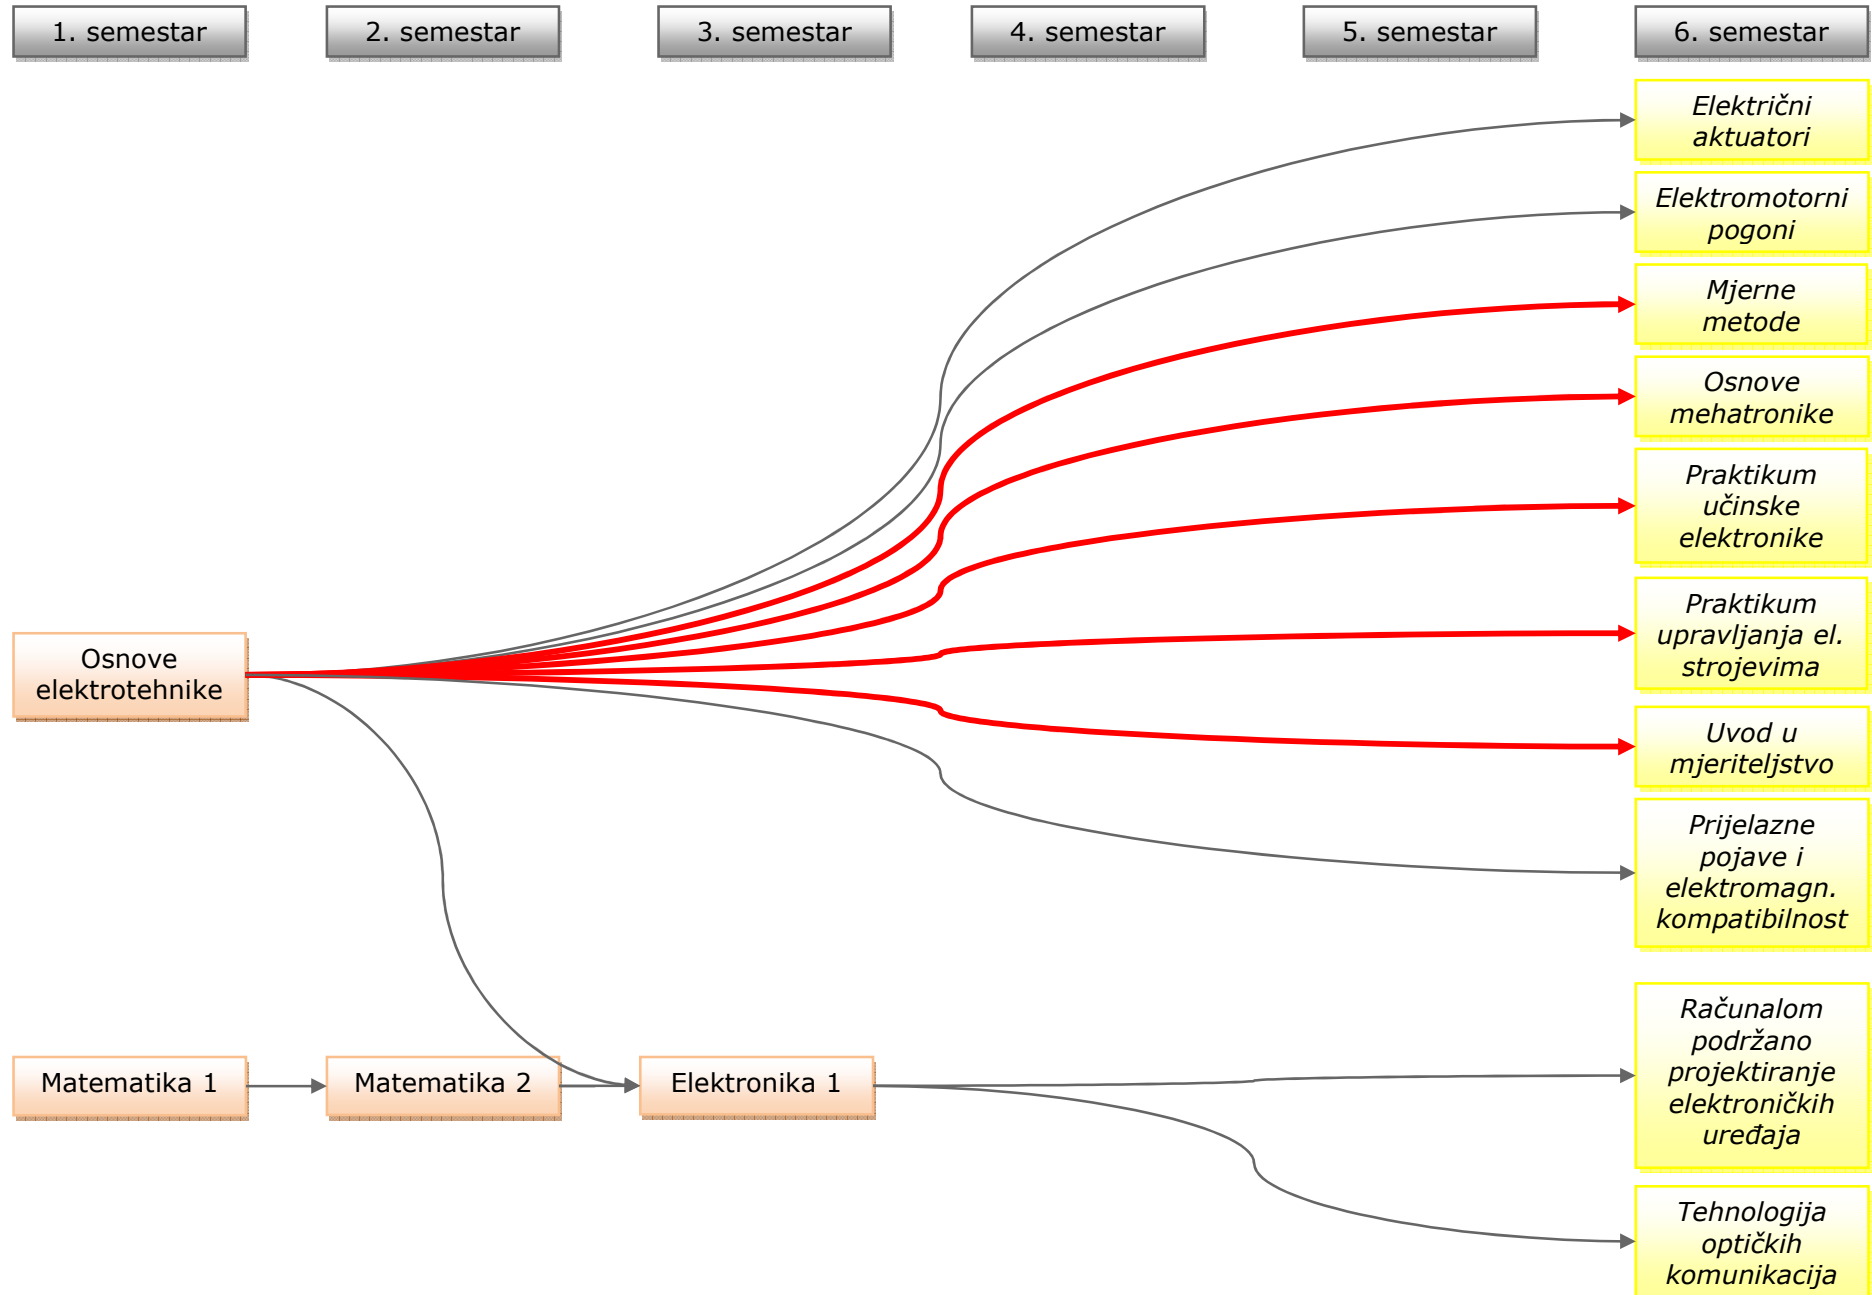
1. semestar

2. semestar

3. semestar

4. semestar

5. semestar

6. semestar

Električni aktuatori

Elektromotorni pogoni

Mjerne metode

Osnove mehatronike

Praktikum učinske elektronike

Praktikum upravljanja el. strojevima

Uvod u mjeriteljstvo

Prijelazne pojave i elektromagn. kompatibilnost

Osnove elektrotehnike

Matematika 1

Matematika 2

Elektronika 1

Računalom podržano projektiranje elektroničkih uređaja

Tehnologija optičkih komunikacija